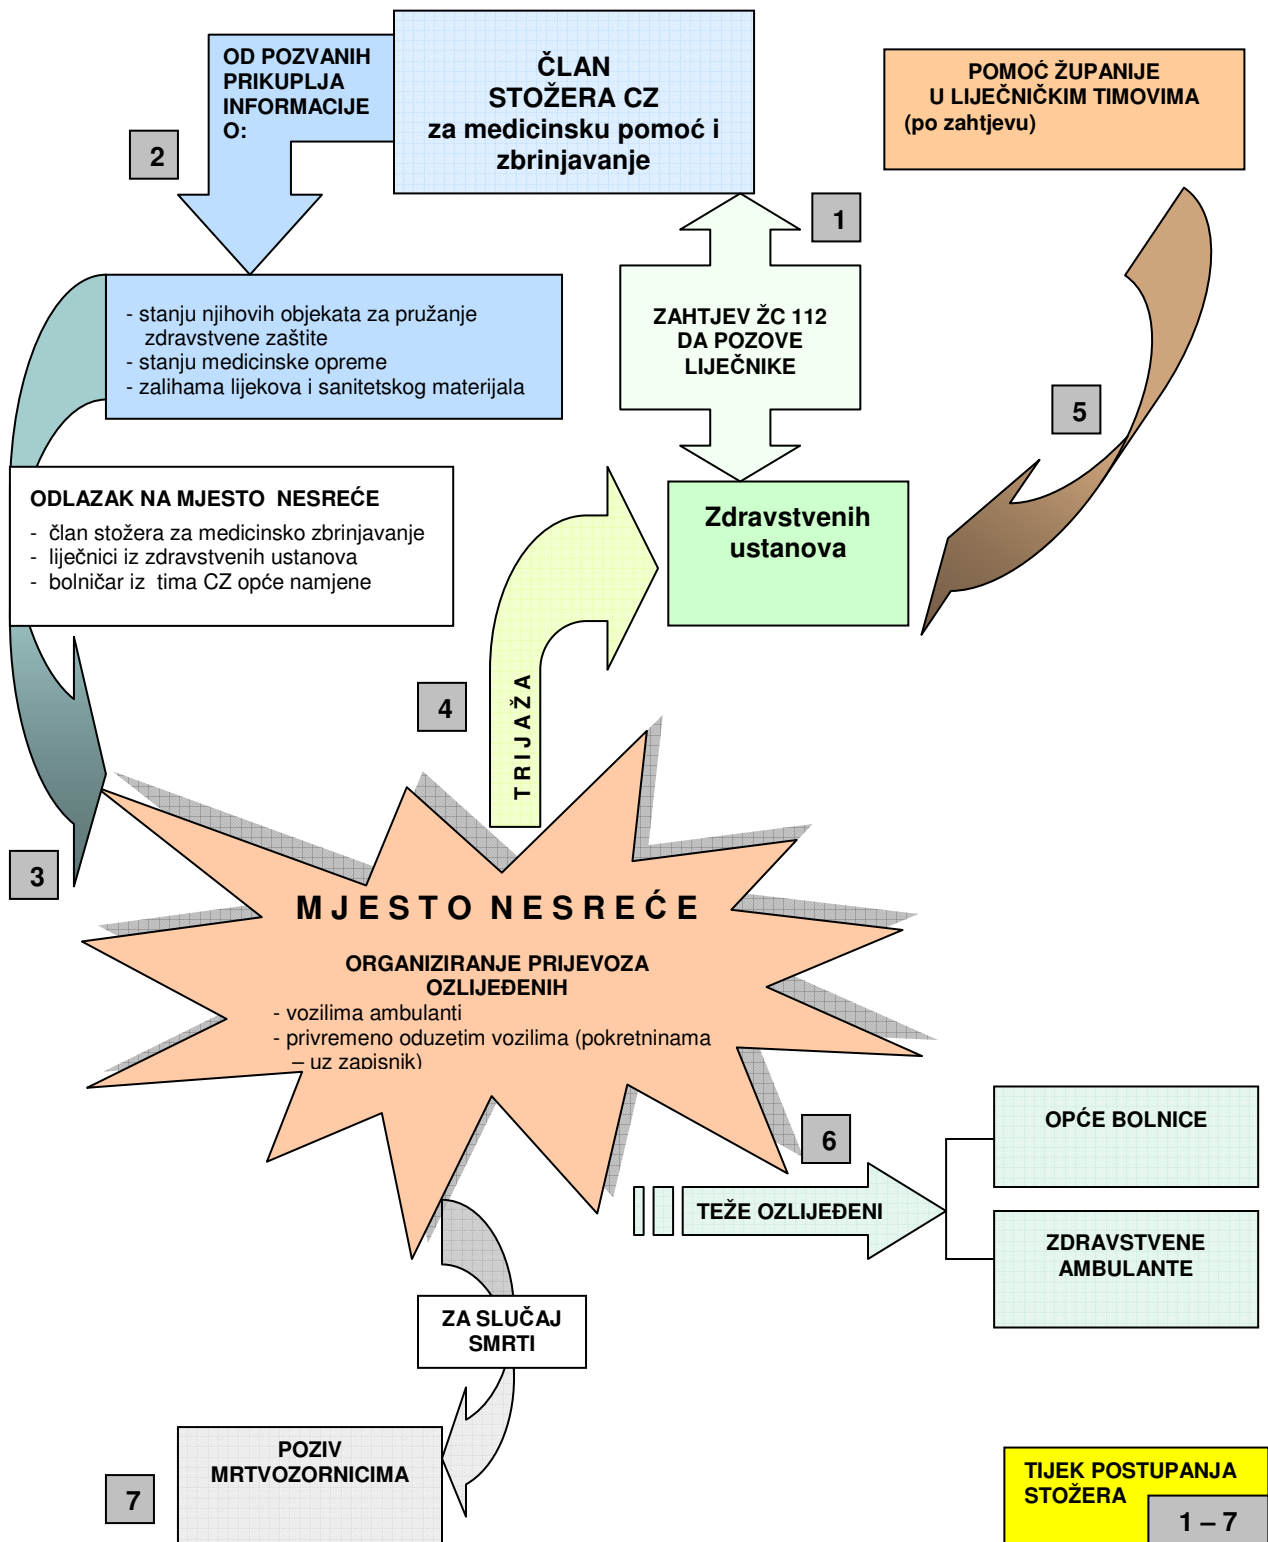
OD POZVANIH PRIKUPLJA INFORMACIJE O:

ČLAN STOŽERA CZ za medicinsku pomoć i zbrinjavanje

POMOĆ ŽUPANIJE U LIJEČNIČKIM TIMOVIMA (po zahtjevu)

2

1

- stanju njihovih objekata za pružanje zdravstvene zaštite
- stanju medicinske opreme
- zalihama lijekova i sanitetskog materijala

ZAHTJEV ŽC 112 DA POZOVE LIJEČNIKE

5

ODLAZAK NA MJESTO NESREĆE
- član stožera za medicinsko zbrinjavanje
- liječnici iz zdravstvenih ustanova
- bolničar iz tima CZ opće namjene

Zdravstvenih ustanova

4

TRIJAŽA

3

MJESTO NESREĆE

ORGANIZIRANJE PRIJEVOZA OZLIJEĐENIH
- vozilima ambulanti
- privremeno oduzetim vozilima (pokretninama – uz zapisnik)

6

OPĆE BOLNICE

TEŽE OZLIJEĐENI

ZDRAVSTVENE AMBULANTE

ZA SLUČAJ SMRTI

POZIV MRTVOZORNICIMA

7

TIJEK POSTUPANJA STOŽERA

1 – 7